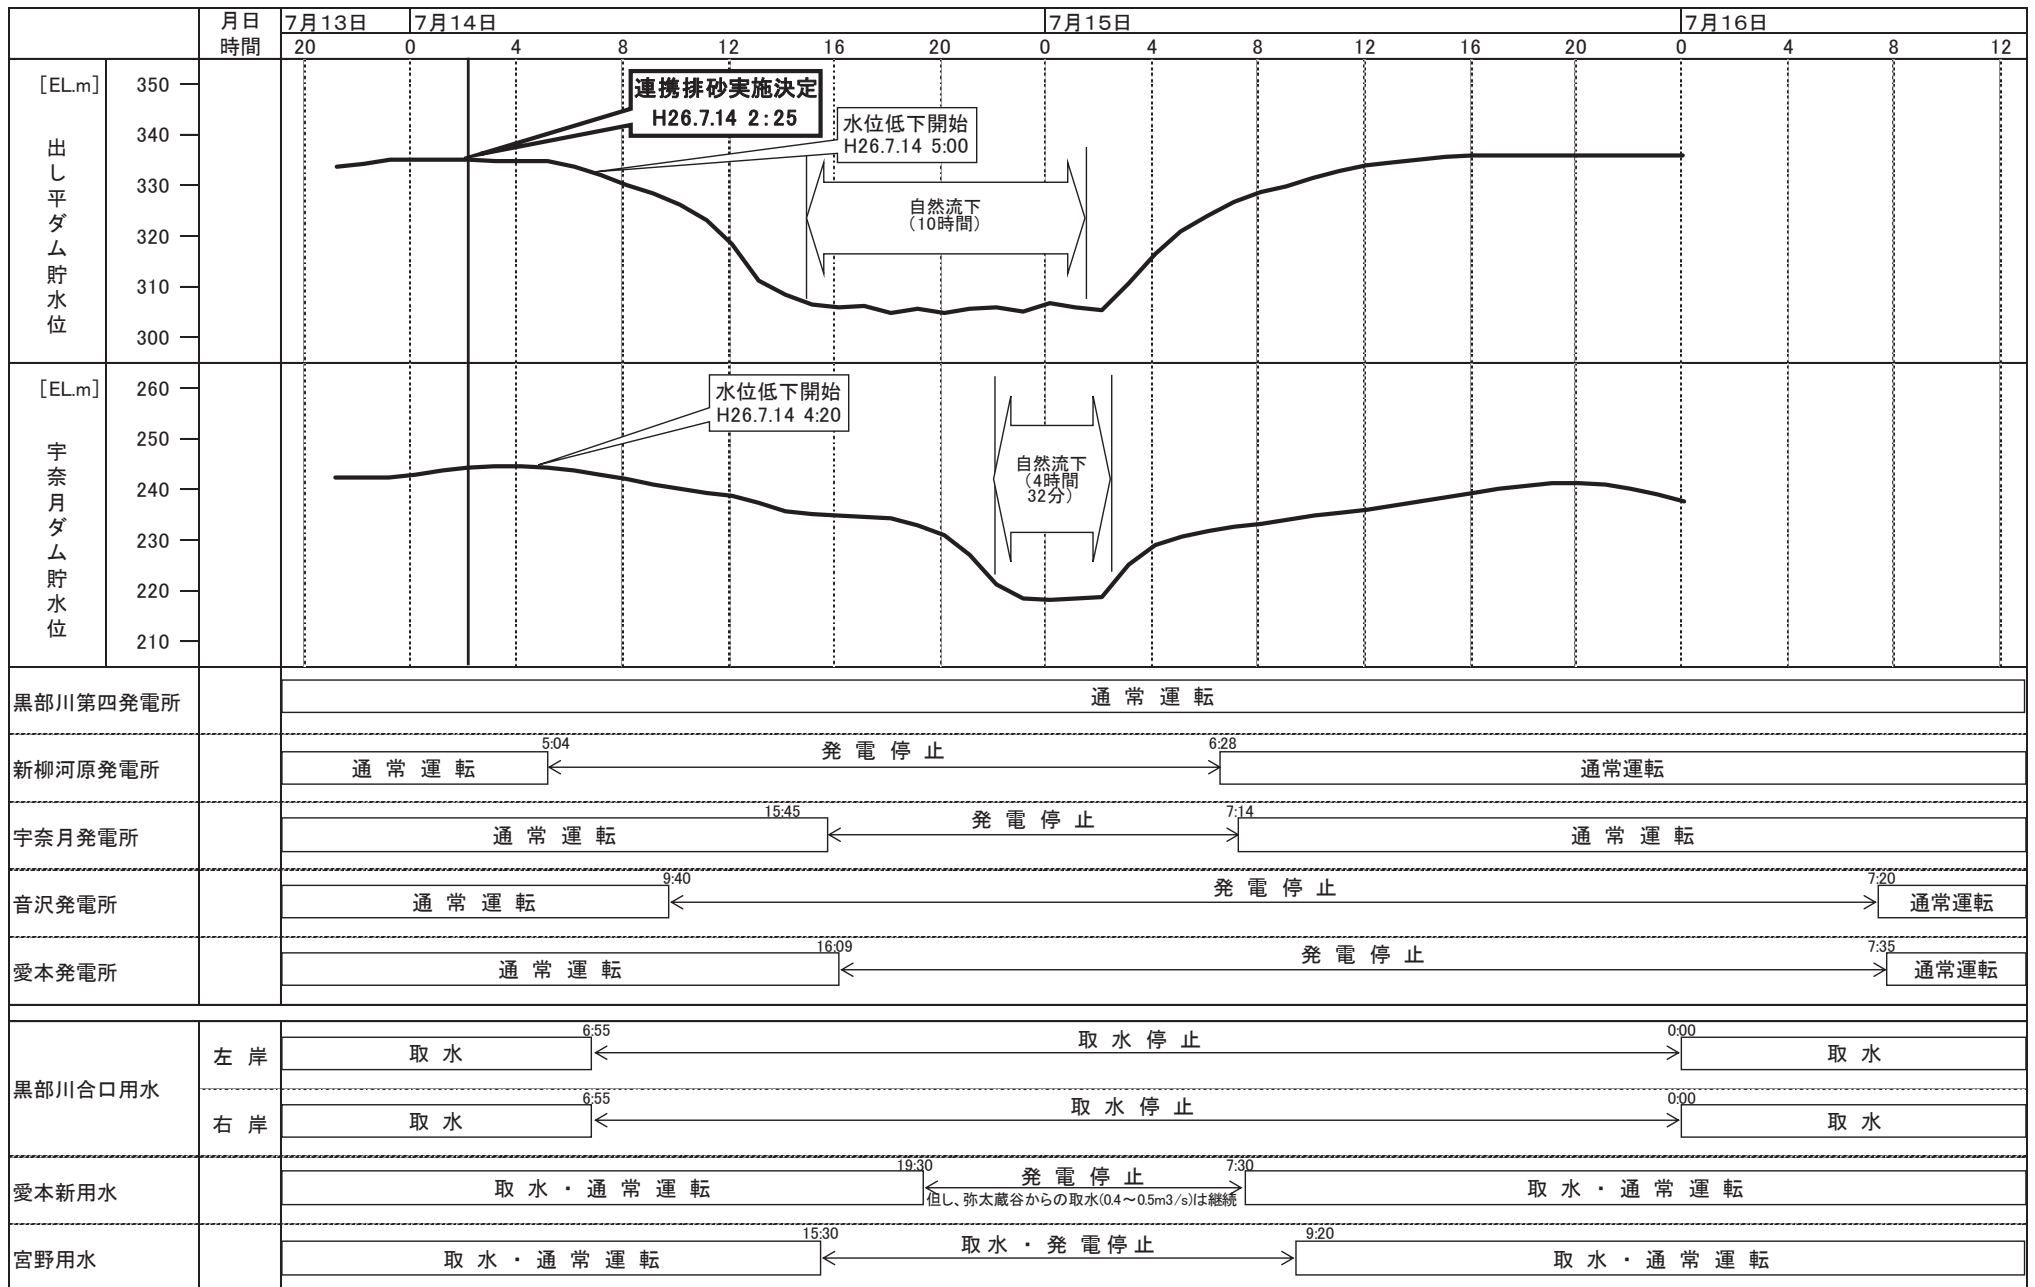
月日 7月13日 7月14日 7月15日 7月16日
時間 20 0 4 8 12 16 20 0 4 8 12 16 20 0 4 8 12

[EL.m]
出し平ダム貯水位
350
340
330
320
310
300

連携排砂実施決定
H26.7.14 2:25

水位低下開始
H26.7.14 5:00

自然流下
(10時間)

[EL.m]
宇奈月ダム貯水位
260
250
240
230
220
210

水位低下開始
H26.7.14 4:20

自然流下
(4時間
32分)

黒部川第四発電所
通 常 運 転

新柳河原発電所
通 常 運 転
5:04
発 電 停 止
6:28
通常運転

宇奈月発電所
通 常 運 転
15:45
発 電 停 止
7:14
通 常 運 転

音沢発電所
通 常 運 転
9:40
発 電 停 止
7:20
通常運転

愛本発電所
通 常 運 転
16:09
発 電 停 止
7:35
通常運転

黒部川合口用水
左 岸
取 水
6:55
取 水 停 止
0:00
取 水

右 岸
取 水
6:55
取 水 停 止
0:00
取 水

愛本新用水
取 水 ・ 通 常 運 転
19:30
発 電 停 止
但し、弥太蔵谷からの取水(0.4～0.5m3/s)は継続
7:30
取 水 ・ 通 常 運 転

宮野用水
取 水 ・ 通 常 運 転
15:30
取 水 ・ 発 電 停 止
9:20
取 水 ・ 通 常 運 転